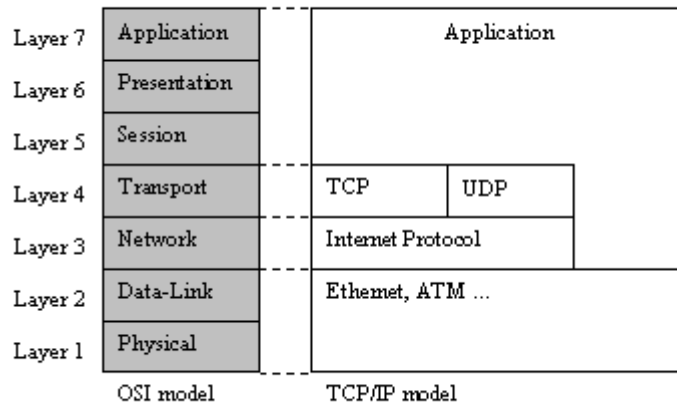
Layer 7 Application
Layer 6 Presentation
Layer 5 Session
Layer 4 Transport
Layer 3 Network
Layer 2 Data-Link
Layer 1 Physical

OSI model

Application

TCP
UDP

Internet Protocol

Ethernet, ATM ...

TCP/IP model